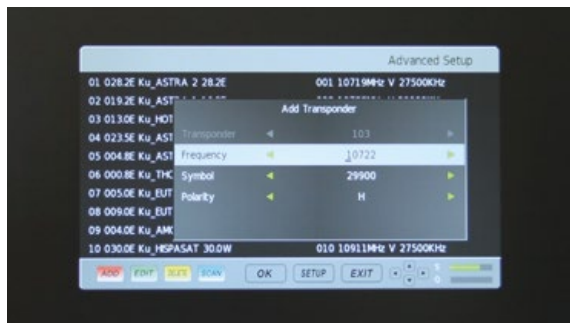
Advanced Setup

01 028.2E Ku_ASTRA 2 28.2E
02 019.2E Ku_AST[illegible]
03 013.0E Ku_HOT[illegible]
04 023.5E Ku_AST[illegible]
05 004.8E Ku_AST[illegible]
06 000.8E Ku_THC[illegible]
07 005.0E Ku_EUT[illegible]
08 009.0E Ku_EUT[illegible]
09 004.0E Ku_AMC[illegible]
10 030.0E Ku_HISPASAT 30.0W

001 10719MHz V 27500KHz
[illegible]
010 10911MHz V 27500KHz

Add Transponder

| | | | |
|---|---|---|---|
| Transponder | ◄ | 103 | ► |
| Frequency | ◄ | 10722 | ► |
| Symbol | ◄ | 29900 | ► |
| Polarity | ◄ | H | ► |

ADD EDIT DLEE SCAN OK SETUP EXIT